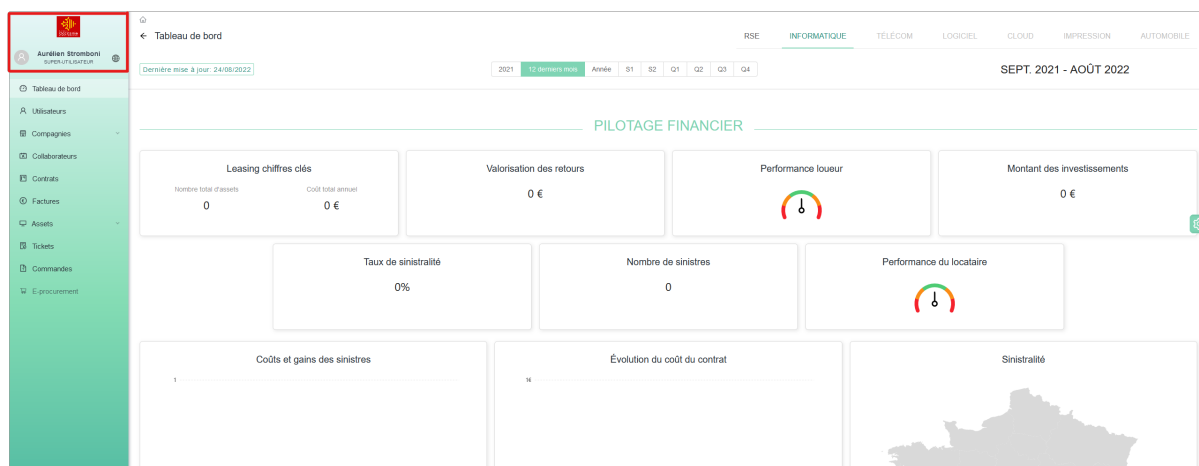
Occitanie

Aurélien Stromboni
SUPER-UTILISATEUR

Tableau de bord
Utilisateurs
Compagnies
Collaborateurs
Contrats
Factures
Assets
Tickets
Commandes
E-procurement

← Tableau de bord

RSE INFORMATIQUE TÉLÉCOM LOGICIEL CLOUD IMPRESSION AUTOMOBILE

Dernière mise à jour: 24/08/2022

2021 12 derniers mois Année S1 S2 Q1 Q2 Q3 Q4

SEPT. 2021 - AOÛT 2022

PILOTAGE FINANCIER

Leasing chiffres clés
Nombre total d'assets
0
Coût total annuel
0 €

Valorisation des retours
0 €

Performance loueur

Montant des investissements
0 €

Taux de sinistralité
0%

Nombre de sinistres
0

Performance du locataire

Coûts et gains des sinistres
1

Évolution du coût du contrat
16

Sinistralité